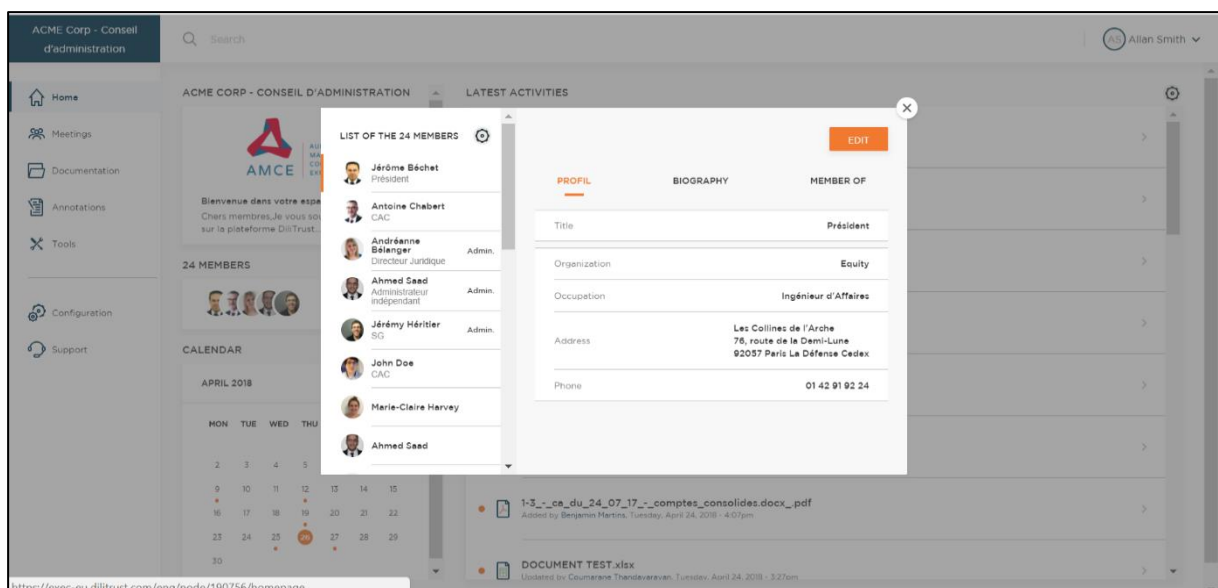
ACME Corp - Conseil d'administration

Search

AS Allan Smith

Home
Meetings
Documentation
Annotations
Tools
Configuration
Support

ACME CORP - CONSEIL D'ADMINISTRATION

AMCE

Bienvenue dans votre espa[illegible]
Chers membres,Je vous sou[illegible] sur la plateforme DiliTrust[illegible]

24 MEMBERS

CALENDAR

APRIL 2018

MON TUE WED THU

2 3 4 5
9 10 11 12 13 14 15
16 17 18 19 20 21 22
23 24 25 26 27 28 29
30

LATEST ACTIVITIES

LIST OF THE 24 MEMBERS

Jérôme Béchet
Président

Antoine Chabert
CAC

Andréanne Bélanger
Directeur Juridique
Admin.

Ahmed Saad
Administrateur indépendant
Admin.

Jérémy Héritier
SG
Admin.

John Doe
CAC

Marie-Claire Harvey

Ahmed Saad

EDIT

PROFIL BIOGRAPHY MEMBER OF

| | |
|---|---|
| Title | Président |
| Organization | Equity |
| Occupation | Ingénieur d'Affaires |
| Address | Les Collines de l'Arche 76, route de la Demi-Lune 92057 Paris La Défense Cedex |
| Phone | 01 42 91 92 24 |

1-3_-_ca_du_24_07_17_-_comptes_consolides.docx_.pdf
Added by Benjamin Martins, Tuesday, April 24, 2018 - 4:07pm

DOCUMENT TEST.xlsx
Updated by Coumarane Thandavaravan, Tuesday, April 24, 2018 - 3:27pm

https://exec-eu.dilitrust.com/eng/node/190756/homepage